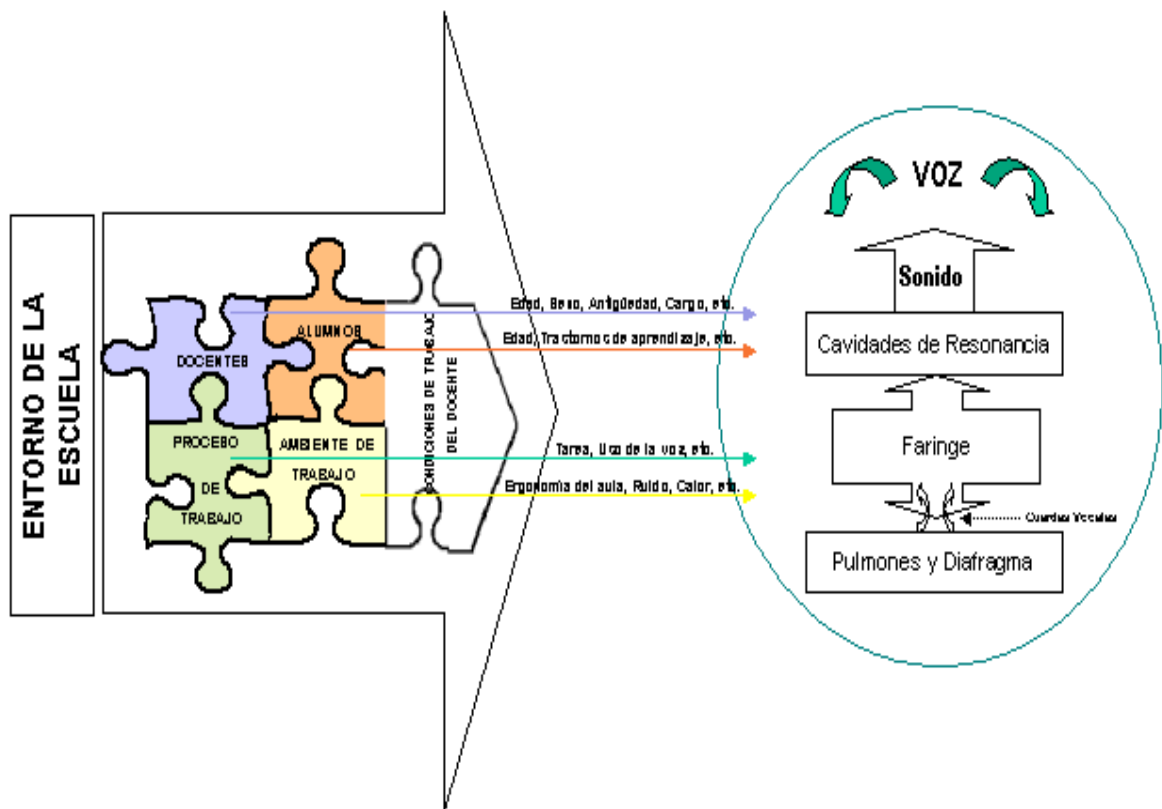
ENTORNO DE LA ESCUELA

DOCENTES

ALUMNOS

PROCESO DE TRABAJO

AMBIENTE DE TRABAJO

CONDICIONES DE TRABAJO DEL DOCENTE

Edad, Sexo, Antigüedad, Cargo, etc.

Edad, Trastornos de aprendizaje, etc.

Tarea, Uso de la voz, etc.

Ergonomía del aula, Ruido, Calor, etc.

VOZ

Sonido

Cavidades de Resonancia

Faringe

Cuerdas Vocales

Pulmones y Diafragma